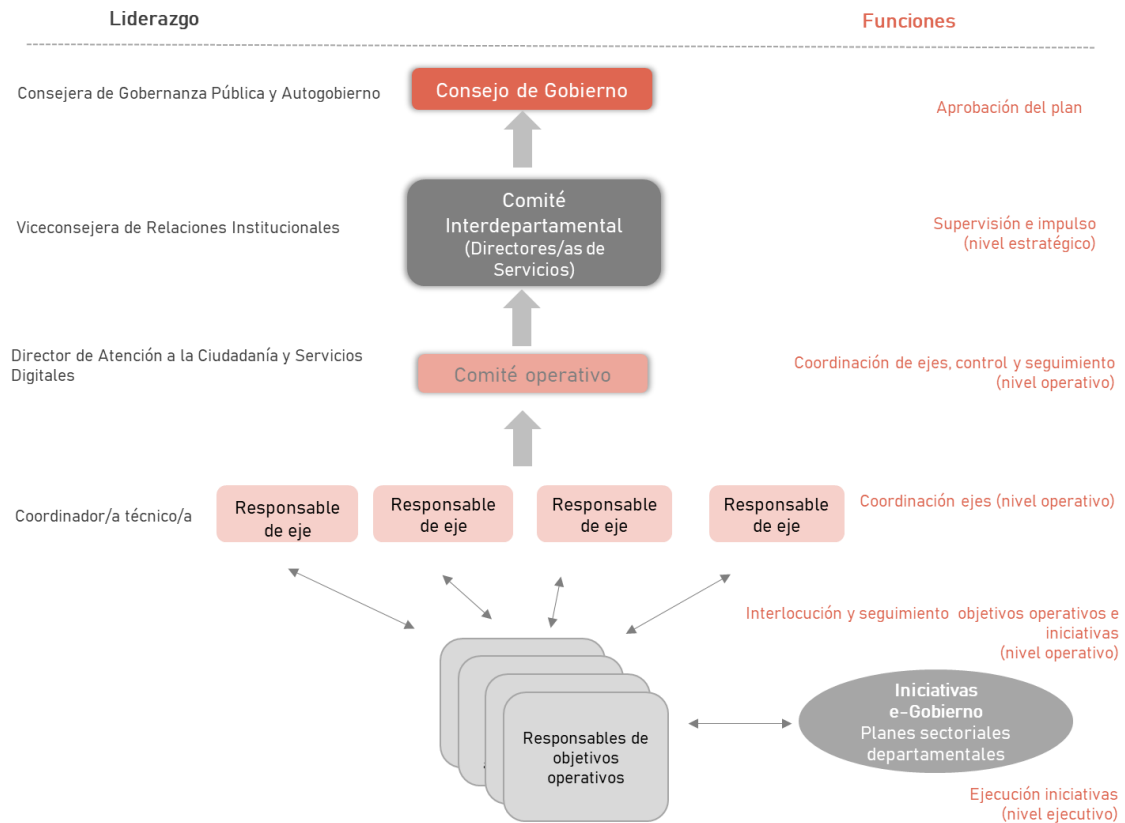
Liderazgo

Funciones

Consejera de Gobernanza Pública y Autogobierno

Consejo de Gobierno

Aprobación del plan

Viceconsejera de Relaciones Institucionales

Comité Interdepartamental (Directores/as de Servicios)

Supervisión e impulso (nivel estratégico)

Director de Atención a la Ciudadanía y Servicios Digitales

Comité operativo

Coordinación de ejes, control y seguimiento (nivel operativo)

Coordinador/a técnico/a

Responsable de eje

Responsable de eje

Responsable de eje

Responsable de eje

Coordinación ejes (nivel operativo)

Interlocución y seguimiento objetivos operativos e iniciativas (nivel operativo)

Responsables de objetivos operativos

Iniciativas e-Gobierno
Planes sectoriales departamentales

Ejecución iniciativas (nivel ejecutivo)